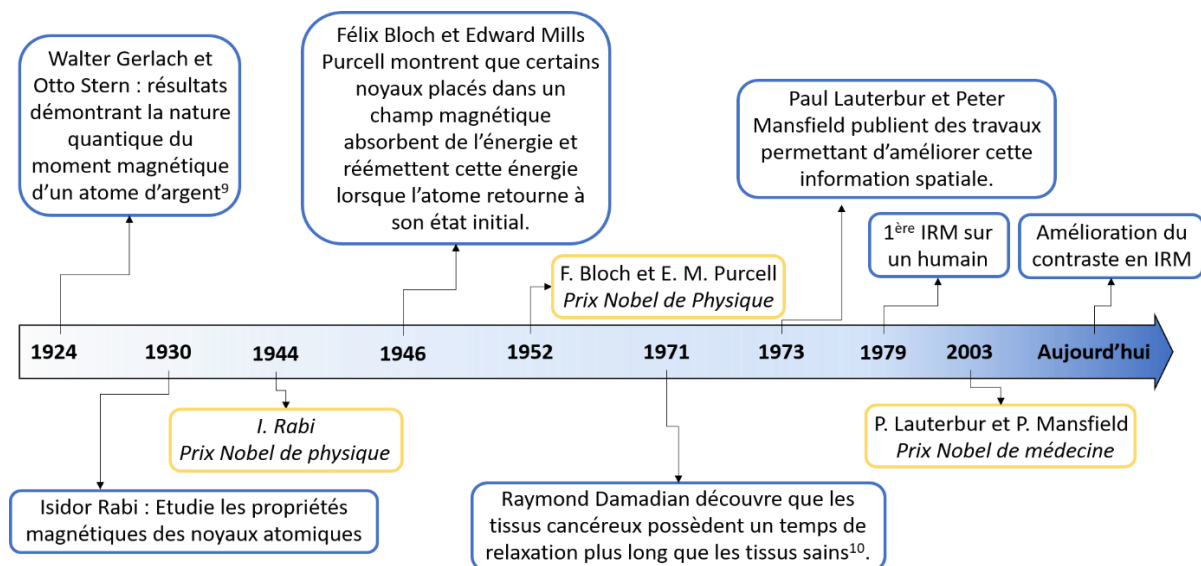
Walter Gerlach et Otto Stern : résultats démontrant la nature quantique du moment magnétique d'un atome d'argent$^{9}$

Félix Bloch et Edward Mills Purcell montrent que certains noyaux placés dans un champ magnétique absorbent de l'énergie et réémettent cette énergie lorsque l'atome retourne à son état initial.

Paul Lauterbur et Peter Mansfield publient des travaux permettant d'améliorer cette information spatiale.

F. Bloch et E. M. Purcell
*Prix Nobel de Physique*

1$^{ère}$ IRM sur un humain

Amélioration du contraste en IRM

1924 1930 1944 1946 1952 1971 1973 1979 2003 Aujourd'hui

*I. Rabi*
*Prix Nobel de physique*

P. Lauterbur et P. Mansfield
*Prix Nobel de médecine*

Isidor Rabi : Etudie les propriétés magnétiques des noyaux atomiques

Raymond Damadian découvre que les tissus cancéreux possèdent un temps de relaxation plus long que les tissus sains$^{10}$.